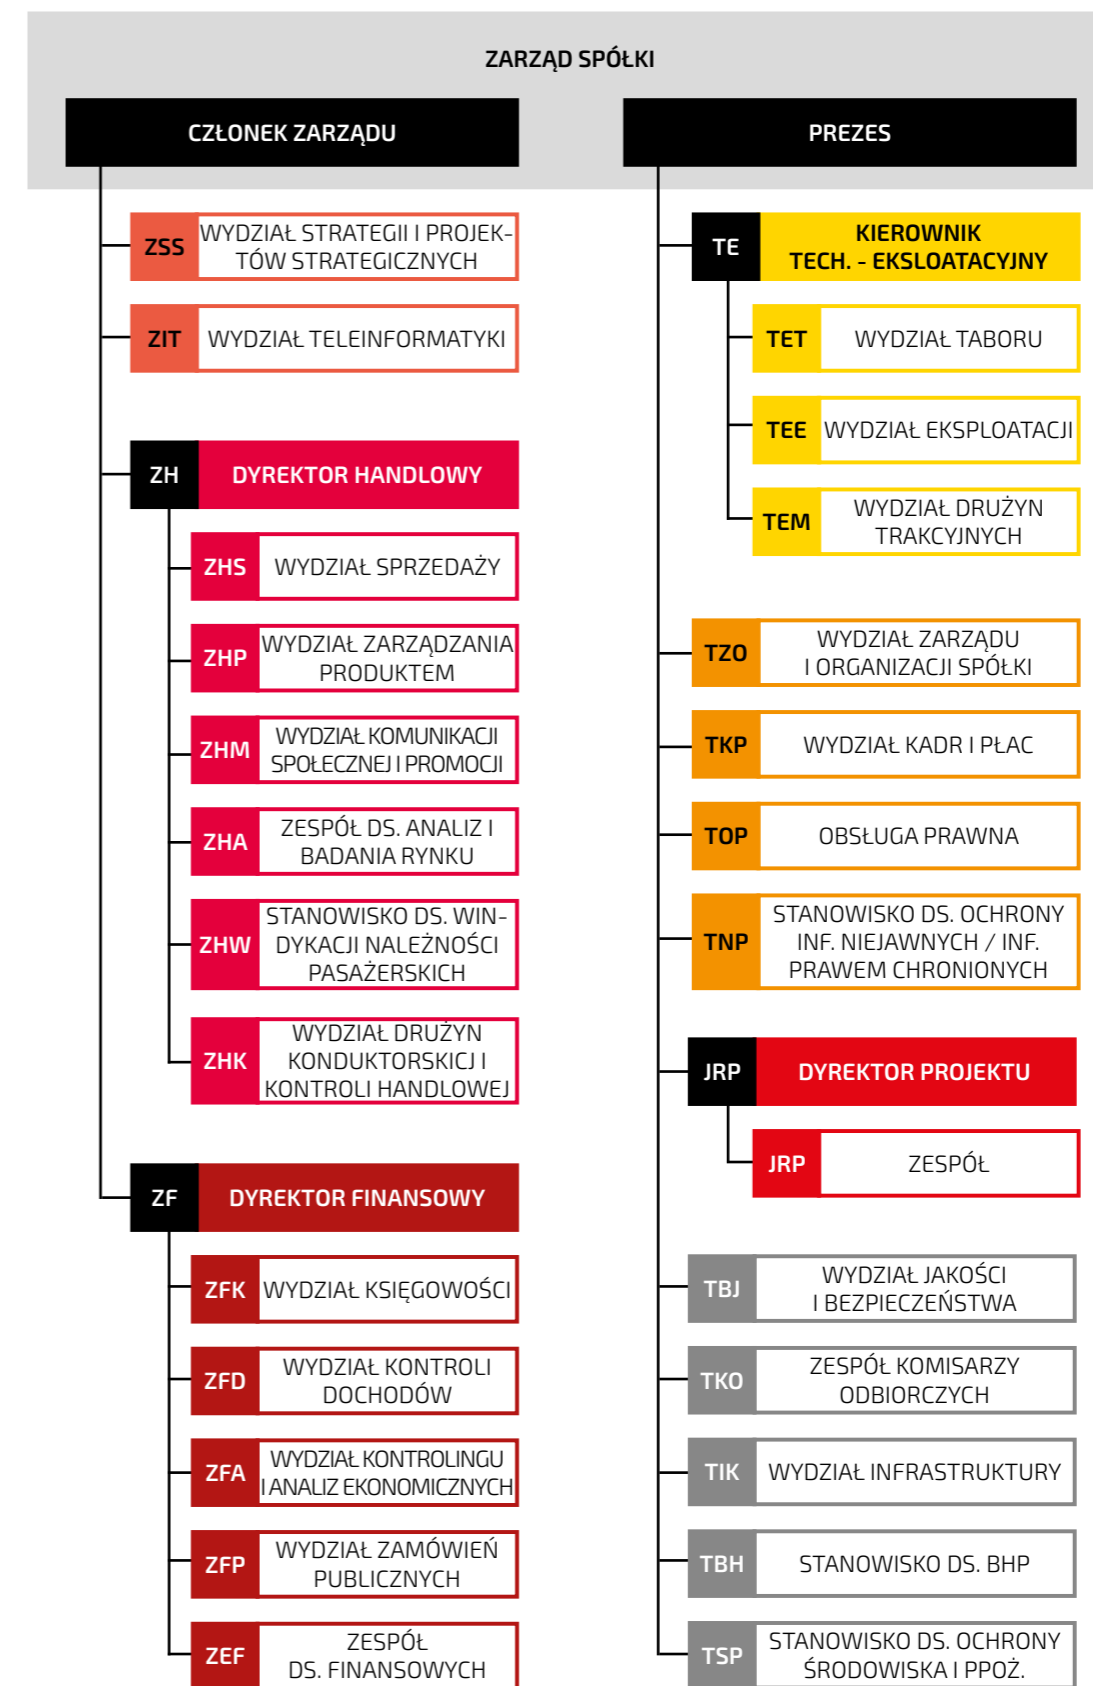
ZARZĄD SPÓŁKI

CZŁONEK ZARZĄDU

PREZES

ZSS WYDZIAŁ STRATEGII I PROJEKTÓW STRATEGICZNYCH

ZIT WYDZIAŁ TELEINFORMATYKI

ZH DYREKTOR HANDLOWY

ZHS WYDZIAŁ SPRZEDAŻY

ZHP WYDZIAŁ ZARZĄDZANIA PRODUKTEM

ZHM WYDZIAŁ KOMUNIKACJI SPOŁECZNEJ I PROMOCJI

ZHA ZESPÓŁ DS. ANALIZ I BADANIA RYNKU

ZHW STANOWISKO DS. WINDYKACJI NALEŻNOŚCI PASAŻERSKICH

ZHK WYDZIAŁ DRUŻYN KONDUKTORSKICJ I KONTROLI HANDLOWEJ

ZF DYREKTOR FINANSOWY

ZFK WYDZIAŁ KSIĘGOWOŚCI

ZFD WYDZIAŁ KONTROLI DOCHODÓW

ZFA WYDZIAŁ KONTROLINGU I ANALIZ EKONOMICZNYCH

ZFP WYDZIAŁ ZAMÓWIEŃ PUBLICZNYCH

ZEF ZESPÓŁ DS. FINANSOWYCH

TE KIEROWNIK TECH. - EKSLOATACYJNY

TET WYDZIAŁ TABORU

TEE WYDZIAŁ EKSPLOATACJI

TEM WYDZIAŁ DRUŻYN TRAKCYJNYCH

TZO WYDZIAŁ ZARZĄDU I ORGANIZACJI SPÓŁKI

TKP WYDZIAŁ KADR I PŁAC

TOP OBSŁUGA PRAWNA

TNP STANOWISKO DS. OCHRONY INF. NIEJAWNYCH / INF. PRAWEM CHRONIONYCH

JRP DYREKTOR PROJEKTU

JRP ZESPÓŁ

TBJ WYDZIAŁ JAKOŚCI I BEZPIECZEŃSTWA

TKO ZESPÓŁ KOMISARZY ODBIORCZYCH

TIK WYDZIAŁ INFRASTRUKTURY

TBH STANOWISKO DS. BHP

TSP STANOWISKO DS. OCHRONY ŚRODOWISKA I PPOŻ.